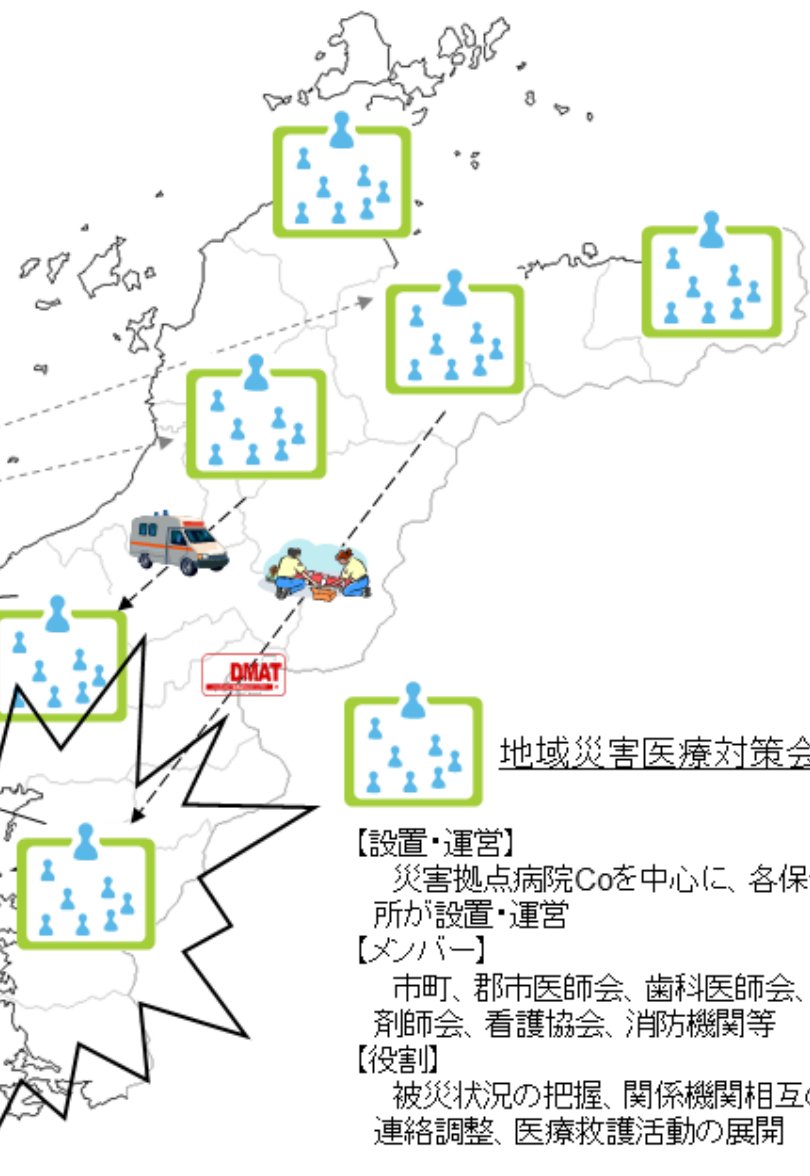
DMAT

地域災害医療対策会

【設置・運営】
災害拠点病院Coを中心に、各保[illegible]所が設置・運営
【メンバー】
市町、郡市医師会、歯科医師会、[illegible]剤師会、看護協会、消防機関等
【役割】
被災状況の把握、関係機関相互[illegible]連絡調整、医療救護活動の展開